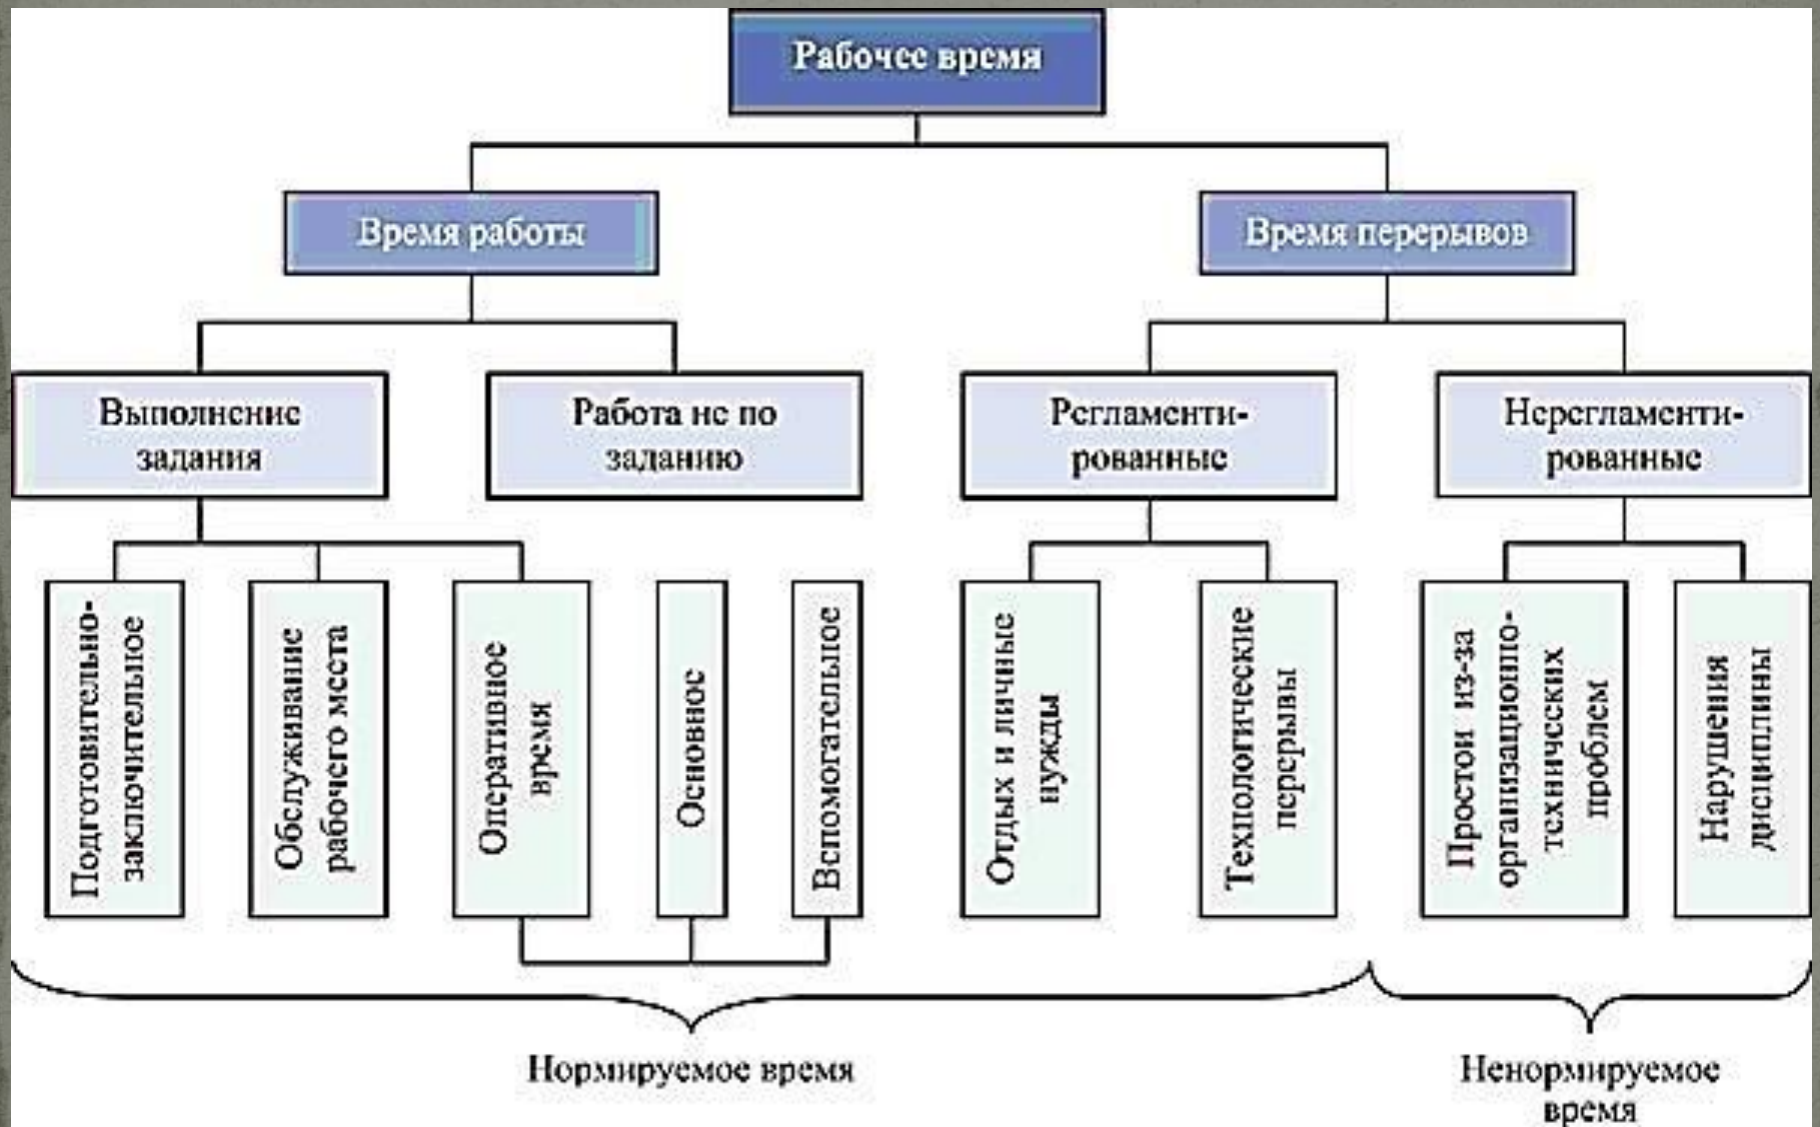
Рабочее время

Время работы

Время перерывов

Выполнение задания

Работа не по заданию

Регламентированные

Нерегламентированные

Подготовительно-заключительное

Обслуживание рабочего места

Оперативное время

Основное

Вспомогательное

Отдых и личные нужды

Технологические перерывы

Простои из-за организационно-технических проблем

Нарушения дисциплины

Нормируемое время

Ненормируемое время